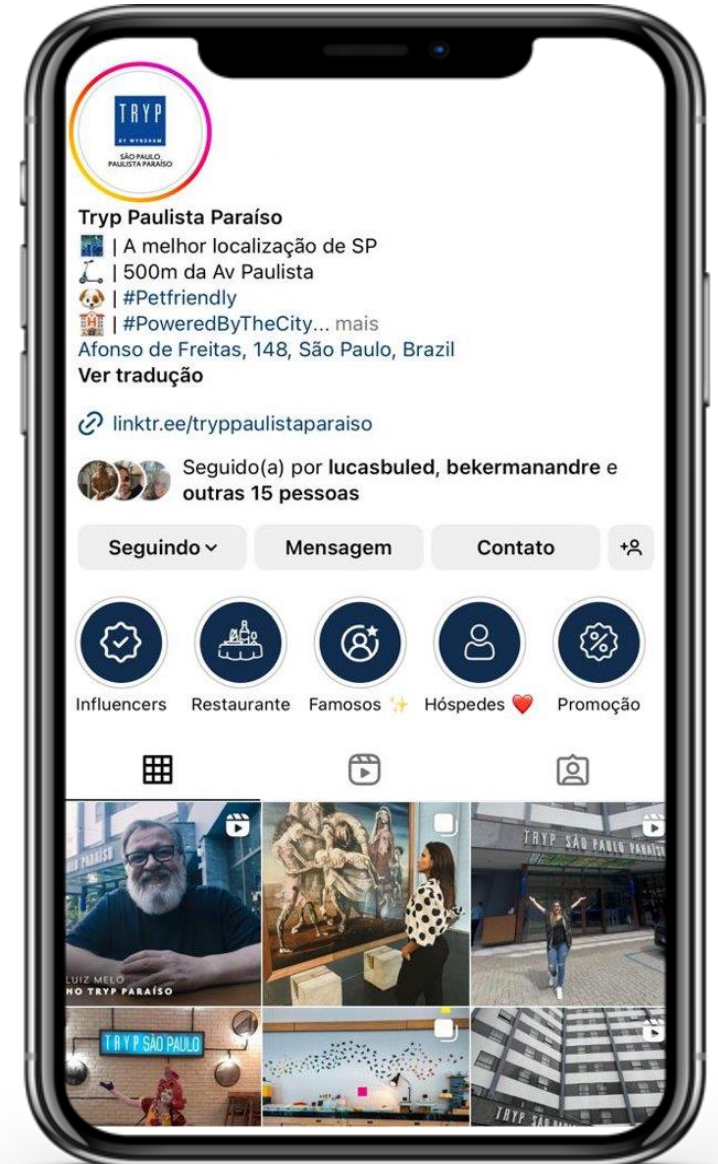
TRYP
BY WYNDHAM
SÃO PAULO
PAULISTA PARAÍSO

Tryp Paulista Paraíso
🌃 | A melhor localização de SP
🛴 | 500m da Av Paulista
🐶 | #Petfriendly
🏨 | #PoweredByTheCity... mais
Afonso de Freitas, 148, São Paulo, Brazil
Ver tradução

linktr.ee/tryppaulistaparaiso

Seguido(a) por lucasbuled, bekermanandre e outras 15 pessoas

Seguindo
Mensagem
Contato

Influencers
Restaurante
Famosos ✨
Hóspedes ❤️
Promoção

LUIZ MELO
NO TRYP PARAÍSO

TRYP SÃO PAULO PARAÍSO

TRYP SÃO PAULO

TRYP SÃO PAULO